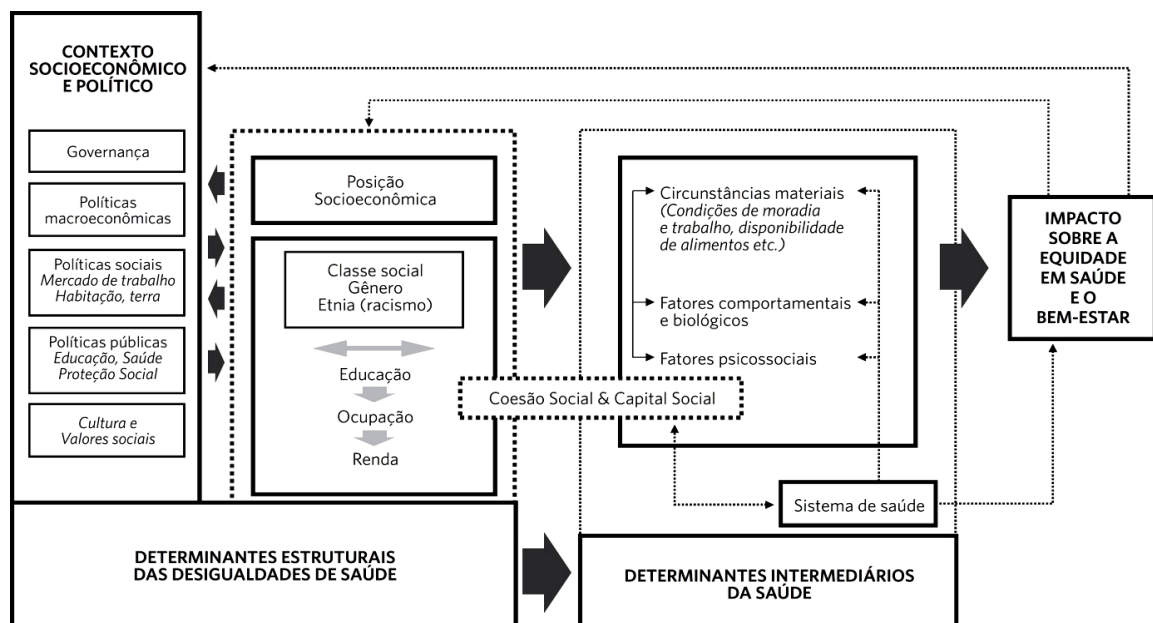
CONTEXTO SOCIOECONÔMICO E POLÍTICO

Governança

Políticas macroeconômicas

Políticas sociais
*Mercado de trabalho*
*Habitação, terra*

Políticas públicas
*Educação, Saúde*
*Proteção Social*

*Cultura e*
*Valores sociais*

Posição Socioeconômica

Classe social
Gênero
Etnia (racismo)

Educação
Ocupação
Renda

Coesão Social & Capital Social

Circunstâncias materiais
*(Condições de moradia e trabalho, disponibilidade de alimentos etc.)*

Fatores comportamentais e biológicos

Fatores psicossociais

Sistema de saúde

IMPACTO SOBRE A EQUIDADE EM SAÚDE E O BEM-ESTAR

DETERMINANTES ESTRUTURAIS DAS DESIGUALDADES DE SAÚDE

DETERMINANTES INTERMEDIÁRIOS DA SAÚDE